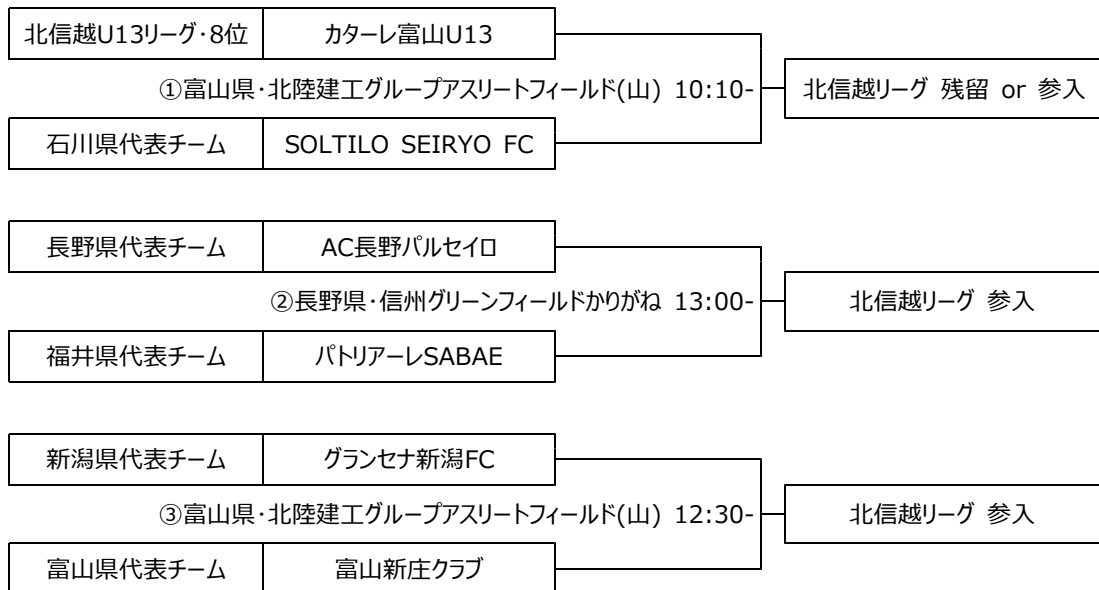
北信越U13リーグ・8位 | カターレ富山U13

①富山県・北陸建工グループアスリートフィールド(山) 10:10-

北信越リーグ 残留 or 参入

石川県代表チーム | SOLTILO SEIRYO FC

長野県代表チーム | AC長野パルセイロ

②長野県・信州グリーンフィールドかりがね 13:00-

北信越リーグ 参入

福井県代表チーム | パトリアーレSABAE

新潟県代表チーム | グランセナ新潟FC

③富山県・北陸建工グループアスリートフィールド(山) 12:30-

北信越リーグ 参入

富山県代表チーム | 富山新庄クラブ